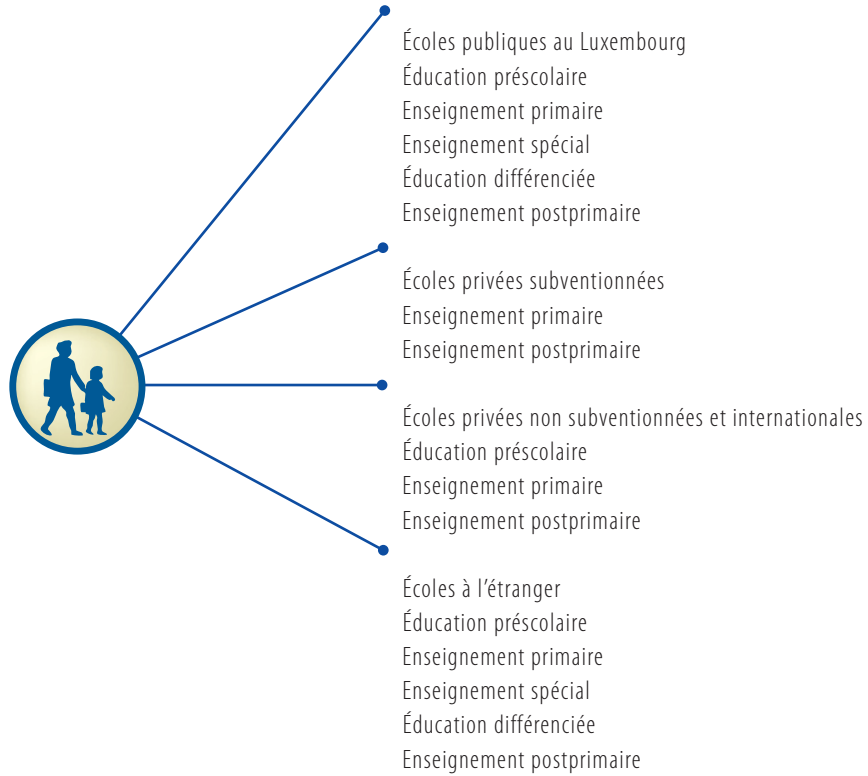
Écoles publiques au Luxembourg
Éducation préscolaire
Enseignement primaire
Enseignement spécial
Éducation différenciée
Enseignement postprimaire

Écoles privées subventionnées
Enseignement primaire
Enseignement postprimaire

Écoles privées non subventionnées et internationales
Éducation préscolaire
Enseignement primaire
Enseignement postprimaire

Écoles à l'étranger
Éducation préscolaire
Enseignement primaire
Enseignement spécial
Éducation différenciée
Enseignement postprimaire